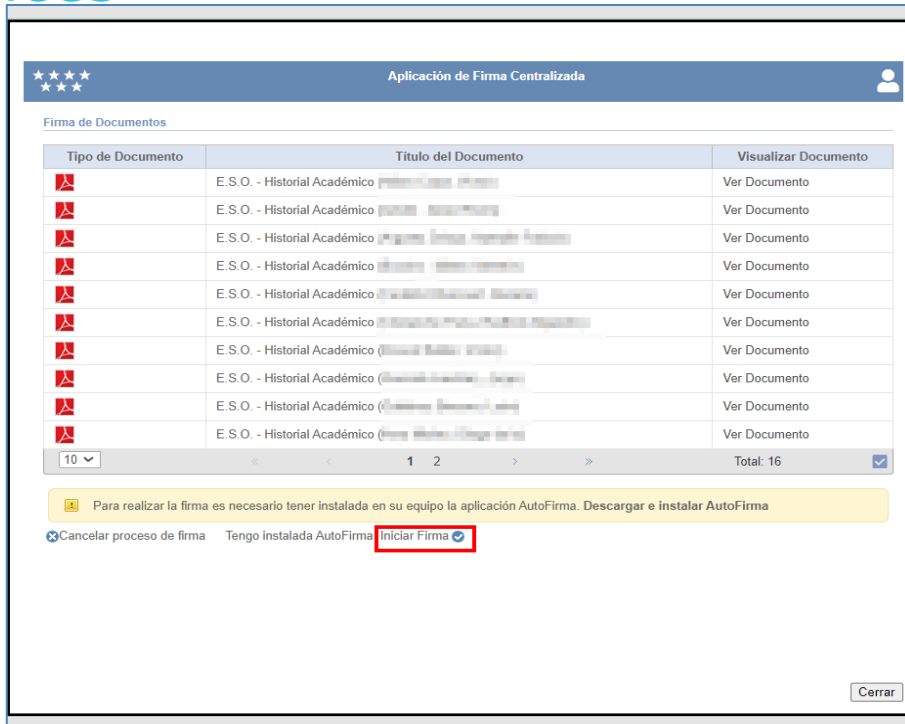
Aplicación de Firma Centralizada

Firma de Documentos

| Tipo de Documento | Título del Documento | Visualizar Documento |
|---|---|---|
| | E.S.O. - Historial Académico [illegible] | Ver Documento |
| | E.S.O. - Historial Académico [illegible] | Ver Documento |
| | E.S.O. - Historial Académico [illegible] | Ver Documento |
| | E.S.O. - Historial Académico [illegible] | Ver Documento |
| | E.S.O. - Historial Académico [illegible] | Ver Documento |
| | E.S.O. - Historial Académico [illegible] | Ver Documento |
| | E.S.O. - Historial Académico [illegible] | Ver Documento |
| | E.S.O. - Historial Académico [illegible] | Ver Documento |
| | E.S.O. - Historial Académico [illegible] | Ver Documento |
| | E.S.O. - Historial Académico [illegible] | Ver Documento |

10 « ‹ 1 2 › » Total: 16

Para realizar la firma es necesario tener instalada en su equipo la aplicación AutoFirma. Descargar e instalar AutoFirma

Cancelar proceso de firma Tengo instalada AutoFirma: Iniciar Firma

Cerrar